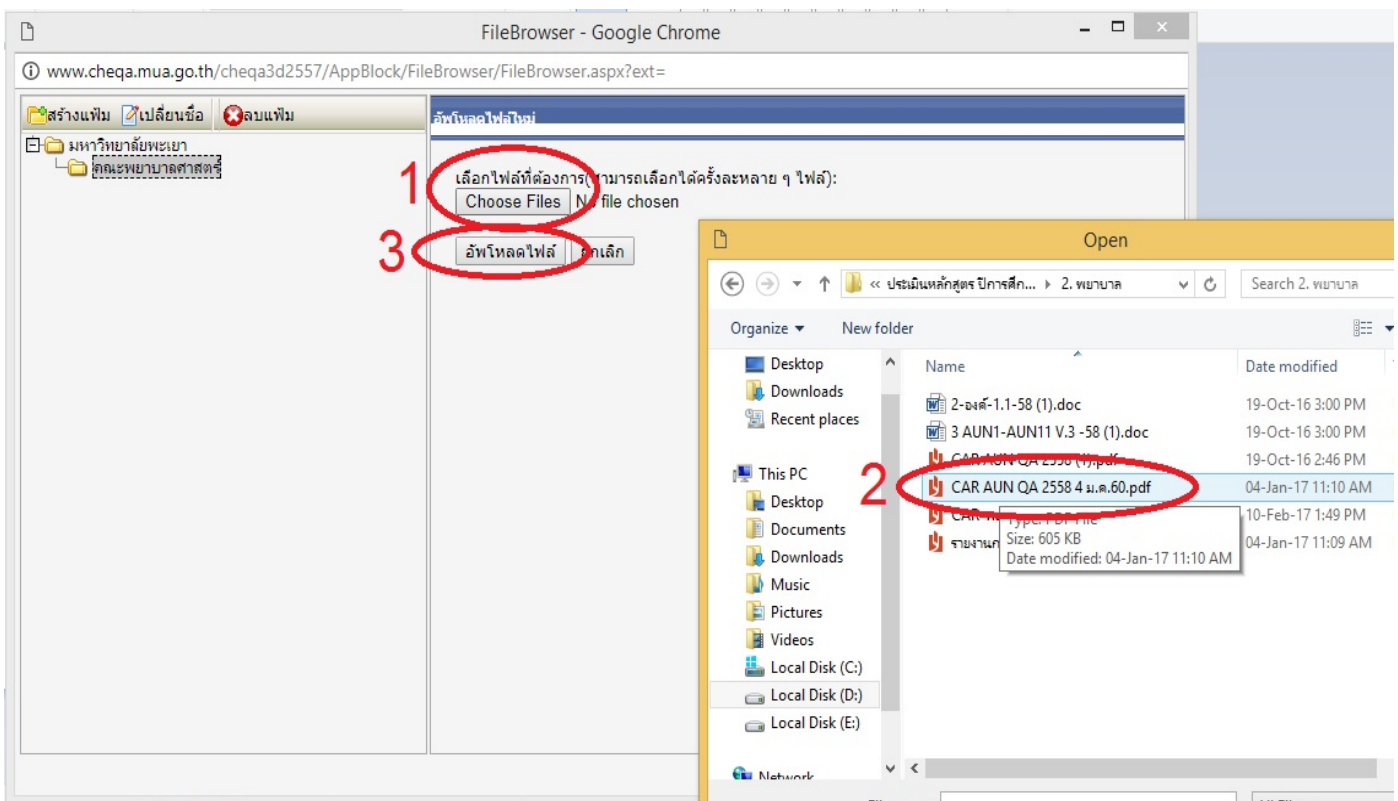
FileBrowser - Google Chrome

www.cheqa.mua.go.th/cheqa3d2557/AppBlock/FileBrowser/FileBrowser.aspx?ext=

สร้างแฟ้ม เปลี่ยนชื่อ ลบแฟ้ม

มหาวิทยาลัยพะเยา
คณะพยาบาลศาสตร์

อัพโหลดไฟล์ใหม่

1

เลือกไฟล์ที่ต้องการ([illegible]ามารถเลือกได้ครั้งละหลาย ๆ ไฟล์):

Choose Files N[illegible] file chosen

3

อัพโหลดไฟล์ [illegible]กเลิก

Open

« ประเมินหลักสูตร ปีการศึก... › 2. พยาบาล

Search 2. พยาบาล

Organize ▾ New folder

Desktop
Downloads
Recent places

This PC
Desktop
Documents
Downloads
Music
Pictures
Videos
Local Disk (C:)
Local Disk (D:)
Local Disk (E:)

Network

| Name | Date modified |
|---|---|
| 2-องค์-1.1-58 (1).doc | 19-Oct-16 3:00 PM |
| 3 AUN1-AUN11 V.3 -58 (1).doc | 19-Oct-16 3:00 PM |
| CAR AUN QA 2558 (1).pdf | 19-Oct-16 2:46 PM |
| CAR AUN QA 2558 4 ม.ค.60.pdf | 04-Jan-17 11:10 AM |
| CAR-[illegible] | 10-Feb-17 1:49 PM |
| รายงาน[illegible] | 04-Jan-17 11:09 AM |

2

Type: PDF File
Size: 605 KB
Date modified: 04-Jan-17 11:10 AM